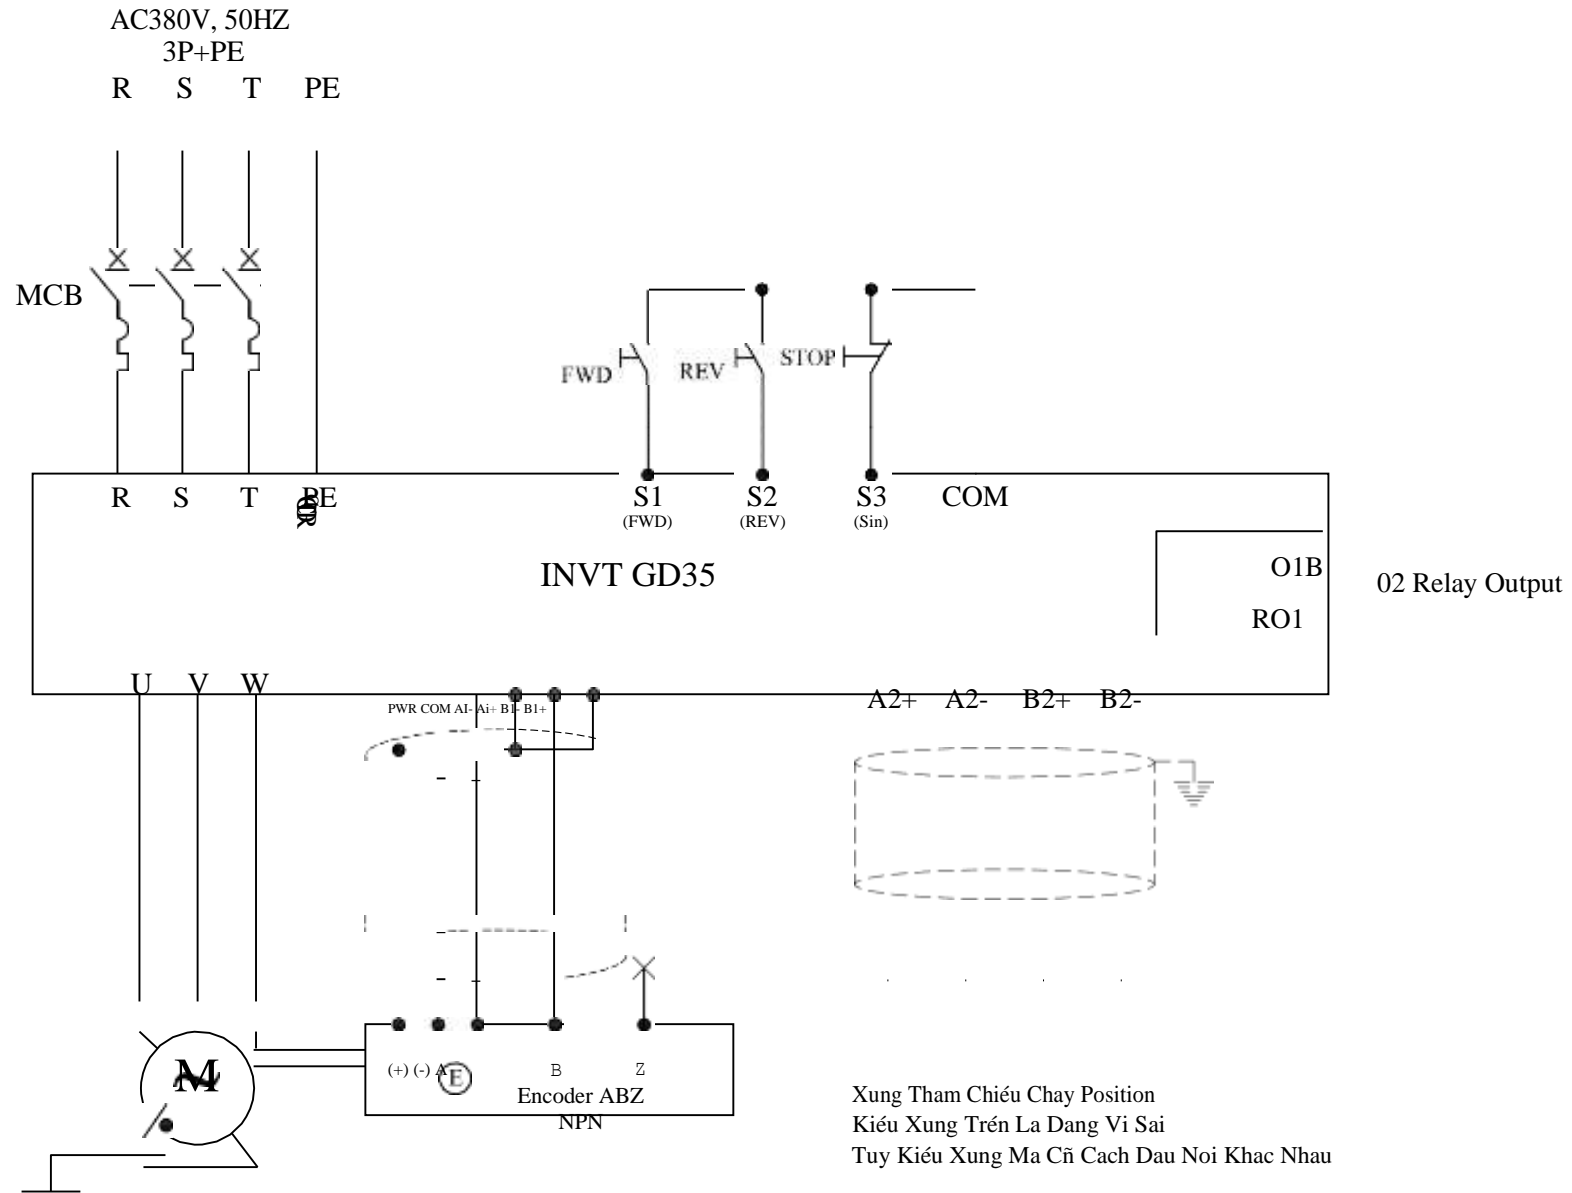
AC380V, 50HZ
3P+PE
R S T PE

MCB

FWD REV STOP

R S T PE

S1 (FWD) S2 (REV) S3 (Sin) COM

INVT GD35

O1B
RO1

02 Relay Output

U V W

PWR COM AI- Ai+ B1- B1+

A2+ A2- B2+ B2-

M

(+) (-) A E B Z
Encoder ABZ
NPN

Xung Tham Chiếu Chay Position
Kiếu Xung Trên La Dang Vi Sai
Tuy Kiếu Xung Ma Cñ Cach Dau Noi Khac Nhau